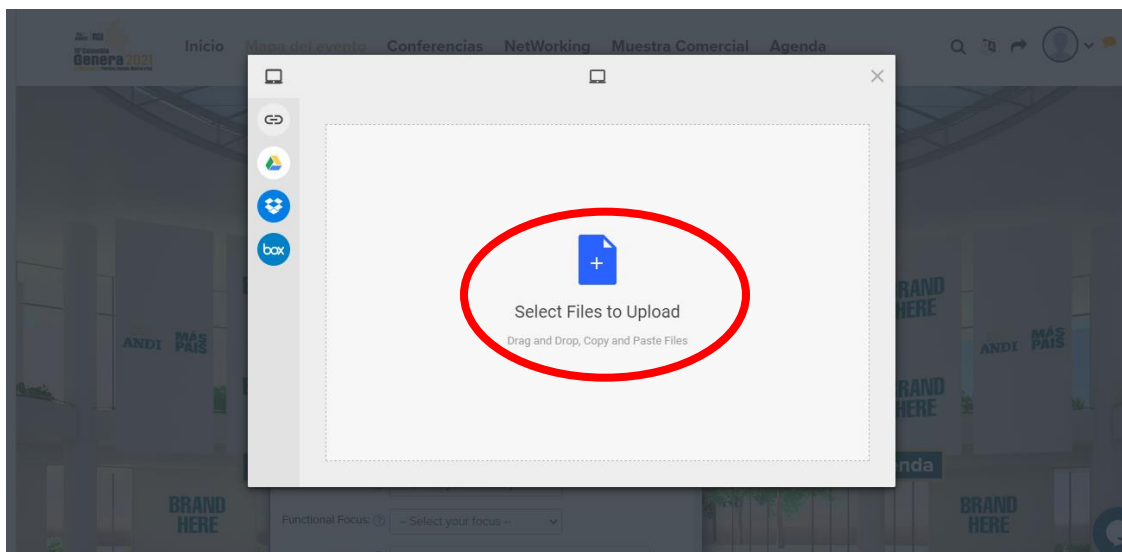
Genera 2021

Inicio Mapa del evento Conferencias NetWorking Muestra Comercial Agenda

box

Select Files to Upload

Drag and Drop, Copy and Paste Files

ANDI MÁS PAÍS

BRAND HERE

BRAND HERE

ANDI MÁS PAÍS

BRAND HERE

nda

BRAND HERE

BRAND HERE

Functional Focus: -- Select your focus --